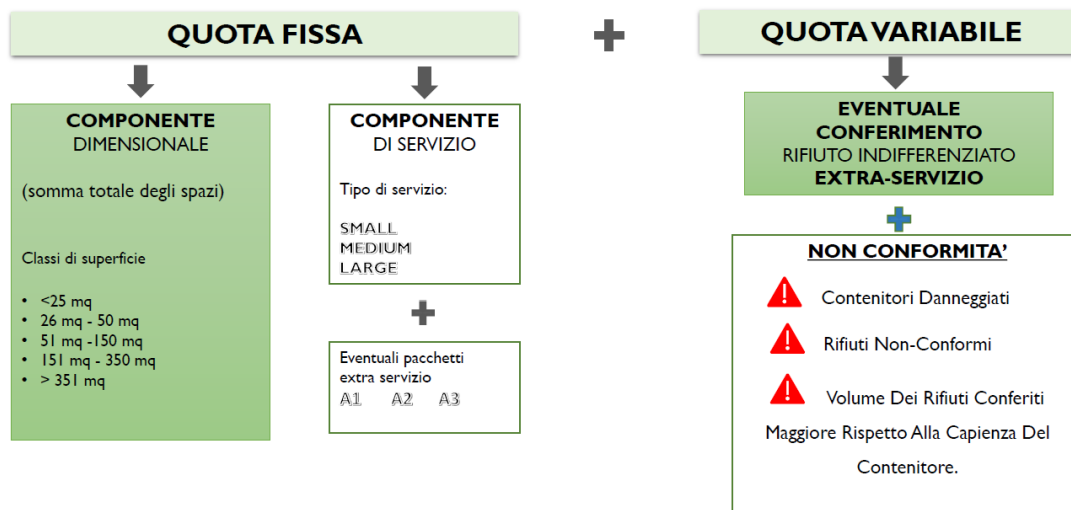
QUOTA FISSA

COMPONENTE
DIMENSIONALE

(somma totale degli spazi)

Classi di superficie

- <25 mq
- 26 mq - 50 mq
- 51 mq -150 mq
- 151 mq - 350 mq
- > 351 mq

COMPONENTE
DI SERVIZIO

Tipo di servizio:

SMALL
MEDIUM
LARGE

Eventuali pacchetti extra servizio
A1 A2 A3

QUOTA VARIABILE

EVENTUALE CONFERIMENTO
RIFIUTO INDIFFERENZIATO
EXTRA-SERVIZIO

NON CONFORMITA'

Contenitori Danneggiati

Rifiuti Non-Conformi

Volume Dei Rifiuti Conferiti Maggiore Rispetto Alla Capienza Del Contenitore.